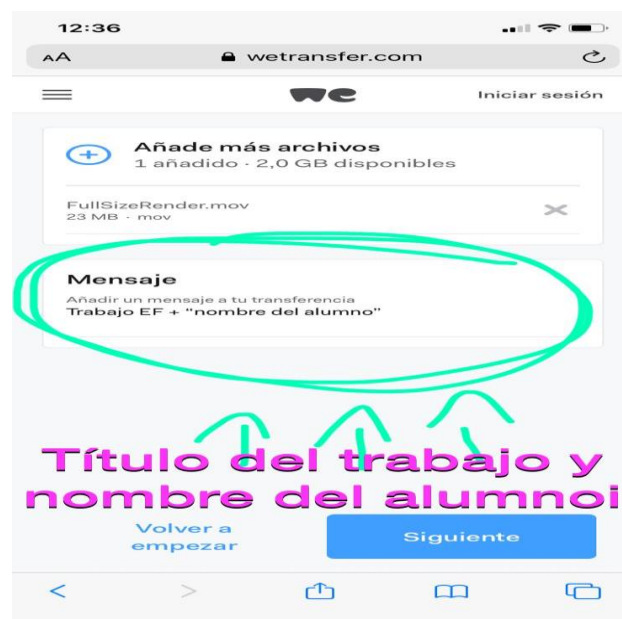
12:36

AA wetransfer.com

we

Iniciar sesión

Añade más archivos
1 añadido · 2,0 GB disponibles

FullSizeRender.mov
23 MB · mov

Mensaje
Añadir un mensaje a tu transferencia
Trabajo EF + "nombre del alumno"

Título del trabajo y nombre del alumnoi

Volver a empezar

Siguiente